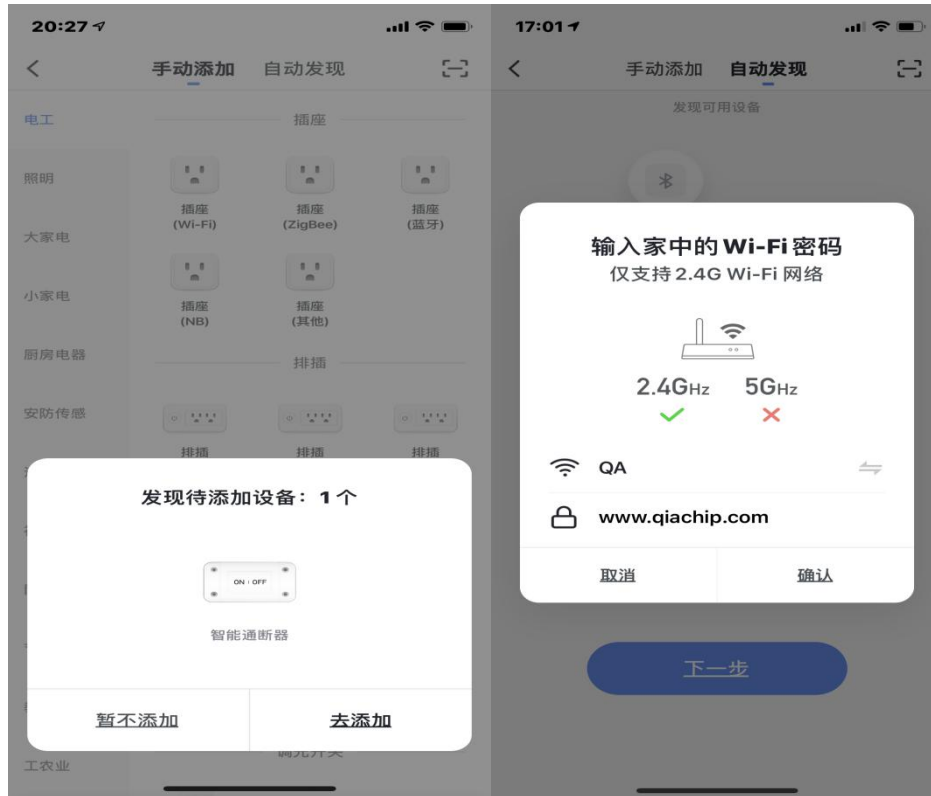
20:27

手动添加 自动发现

电工
照明
大家电
小家电
厨房电器
安防传感
工农业

插座

插座 (Wi-Fi)
插座 (ZigBee)
插座 (蓝牙)
插座 (NB)
插座 (其他)

排插

排插
排插
排插

发现待添加设备：1个

ON | OFF

智能通断器

暂不添加
去添加

调光开关

17:01

手动添加 自动发现

发现可用设备

输入家中的Wi-Fi密码
仅支持2.4G Wi-Fi 网络

2.4GHz 5GHz

QA

www.qiachip.com

取消
确认

下一步